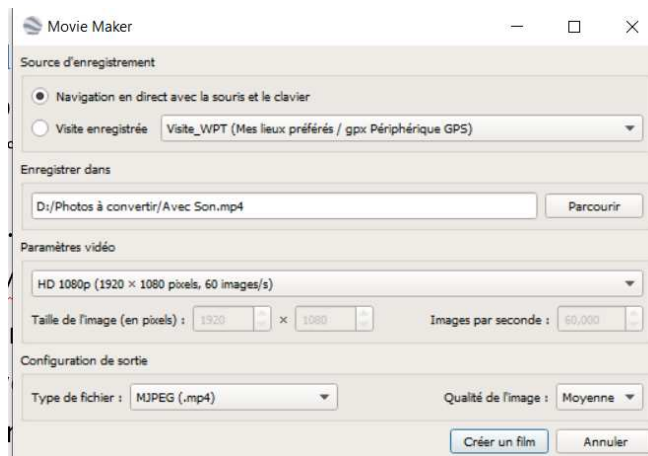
Movie Maker

Source d'enregistrement

Navigation en direct avec la souris et le clavier

Visite enregistrée Visite_WPT (Mes lieux préférés / gpx Périphérique GPS)

Enregistrer dans

D:/Photos à convertir/Avec Son.mp4

Parcourir

Paramètres vidéo

HD 1080p (1920 × 1080 pixels, 60 images/s)

Taille de l'image (en pixels) : 1920 × 1080

Images par seconde : 60,000

Configuration de sortie

Type de fichier : MJPEG (.mp4)

Qualité de l'image : Moyenne

Créer un film

Annuler